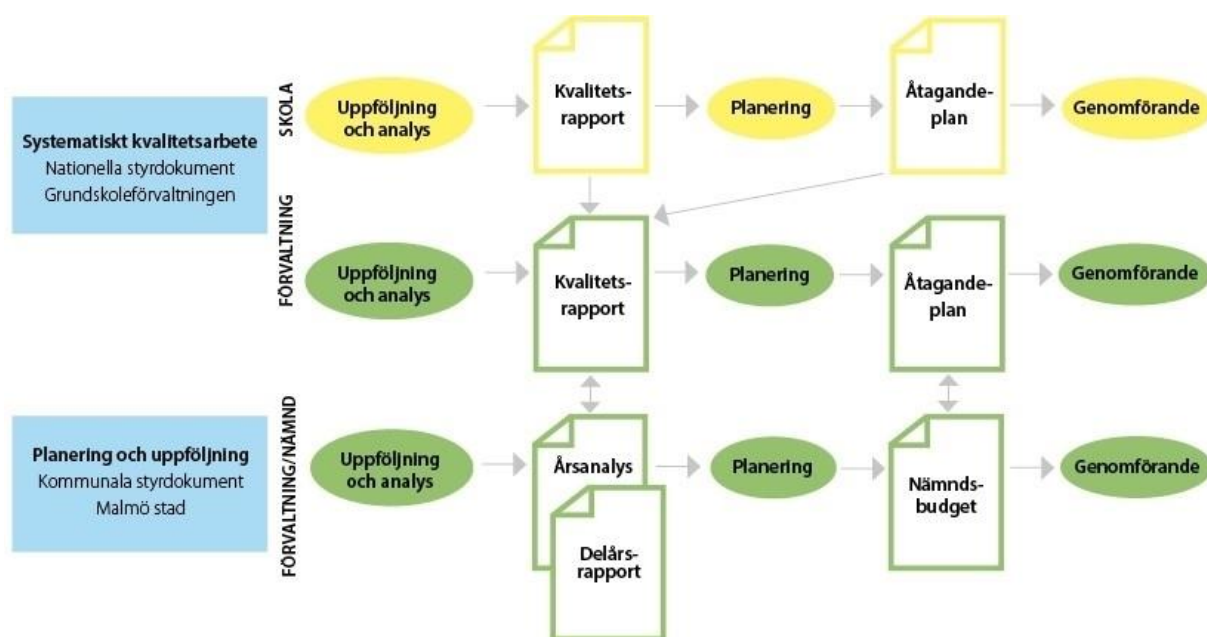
Systematiskt kvalitetsarbete
Nationella styrdokument
Grundskoleförvaltningen

SKOLA

Uppföljning och analys

Kvalitetsrapport

Planering

Åtagandeplan

Genomförande

FÖRVALTNING

Uppföljning och analys

Kvalitetsrapport

Planering

Åtagandeplan

Genomförande

Planering och uppföljning
Kommunala styrdokument
Malmö stad

FÖRVALTNING/NÄMND

Uppföljning och analys

Årsanalys

Delårsrapport

Planering

Nämndsbudget

Genomförande